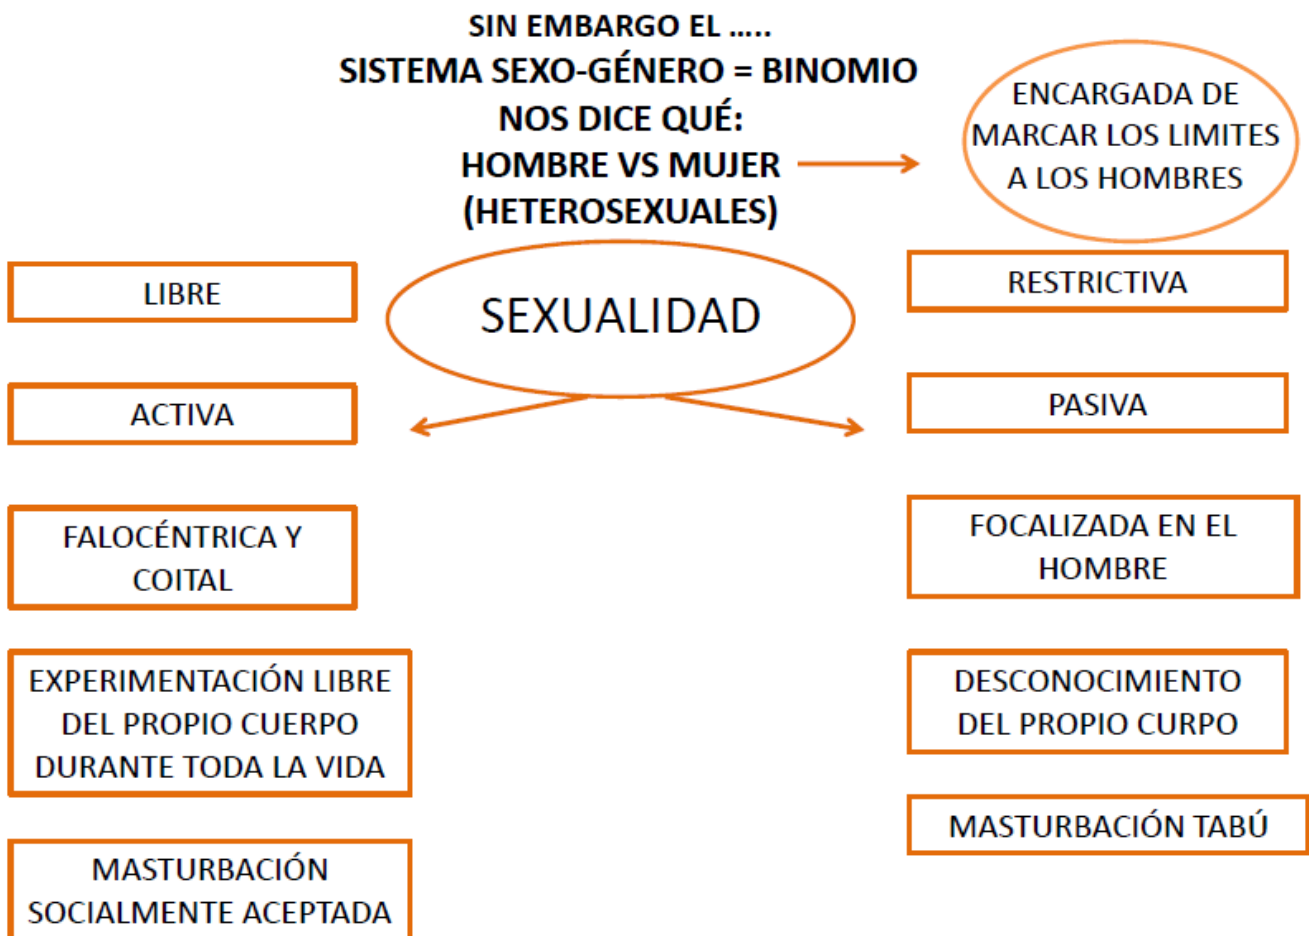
SIN EMBARGO EL .....
SISTEMA SEXO-GÉNERO = BINOMIO
NOS DICE QUÉ:
HOMBRE VS MUJER
(HETEROSEXUALES)

ENCARGADA DE MARCAR LOS LIMITES A LOS HOMBRES

SEXUALIDAD

LIBRE

ACTIVA

FALOCÉNTRICA Y COITAL

EXPERIMENTACIÓN LIBRE DEL PROPIO CUERPO DURANTE TODA LA VIDA

MASTURBACIÓN SOCIALMENTE ACEPTADA

RESTRICTIVA

PASIVA

FOCALIZADA EN EL HOMBRE

DESCONOCIMIENTO DEL PROPIO CURPO

MASTURBACIÓN TABÚ